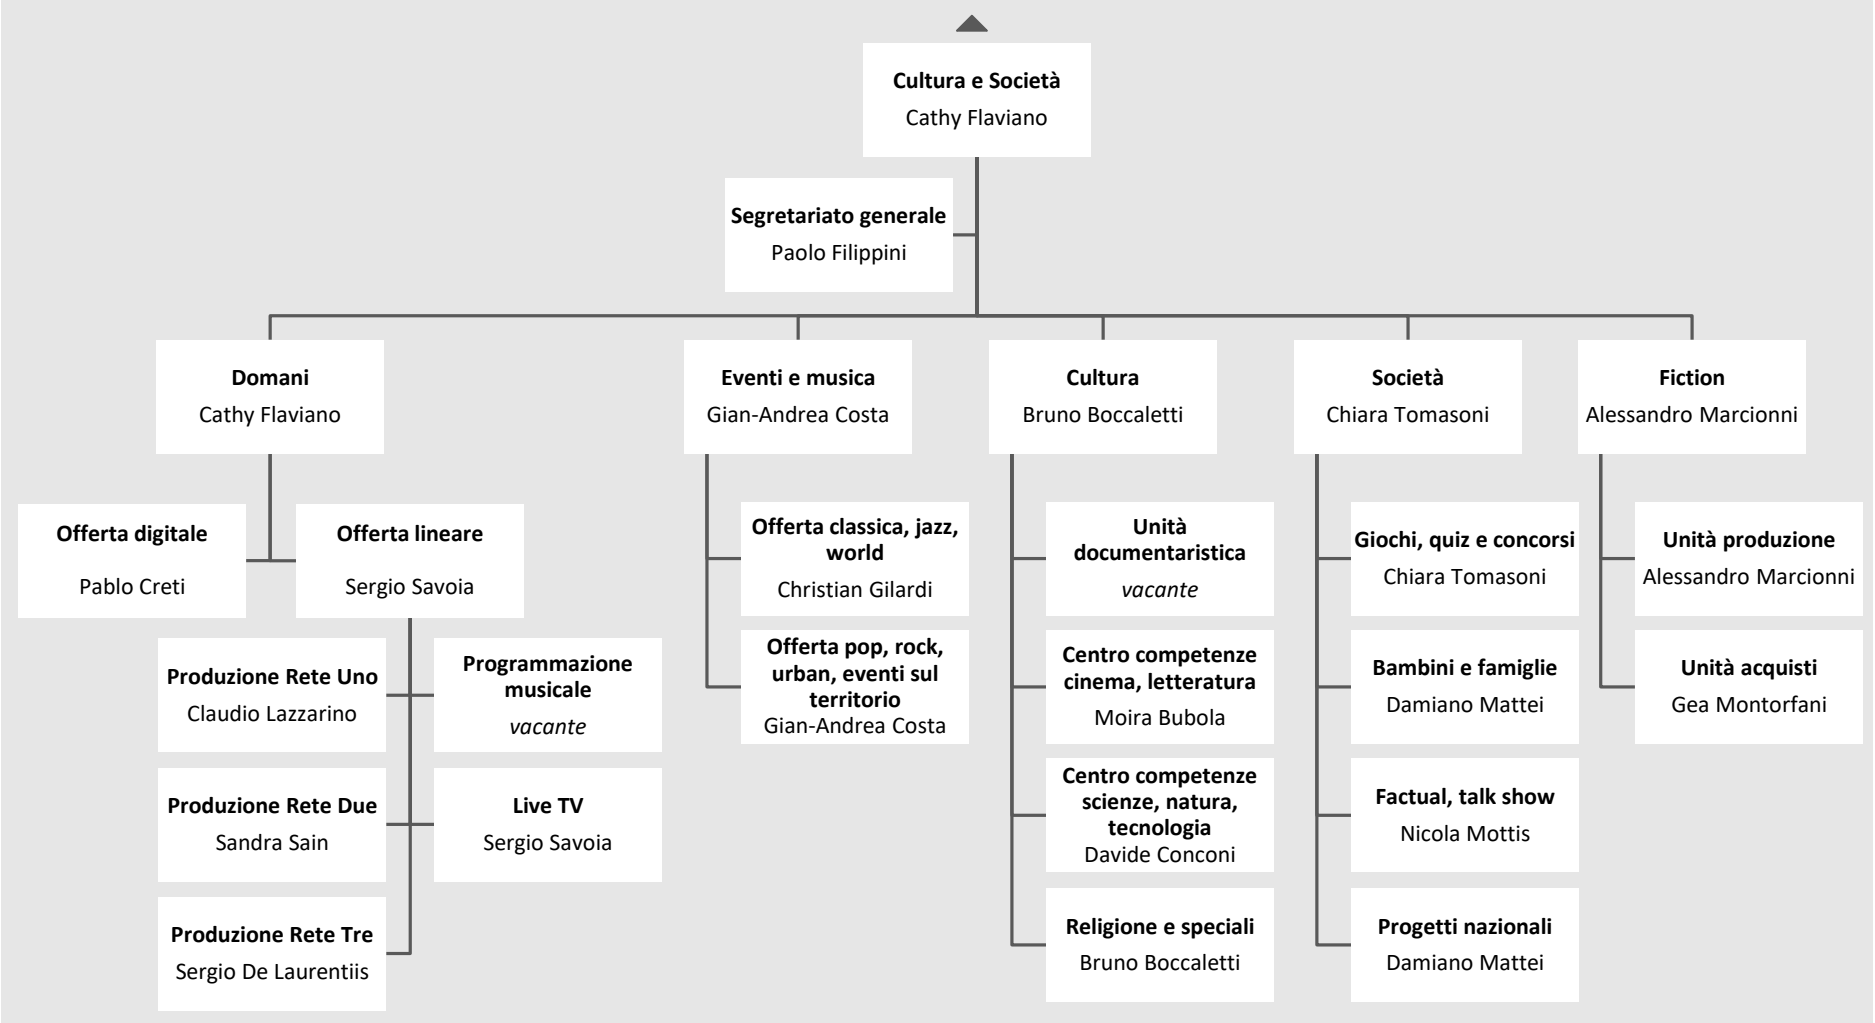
**Cultura e Società**
Cathy Flaviano

**Segretariato generale**
Paolo Filippini

**Domani**
Cathy Flaviano

**Offerta digitale**
Pablo Creti

**Offerta lineare**
Sergio Savoia

**Produzione Rete Uno**
Claudio Lazzarino

**Programmazione musicale**
*vacante*

**Produzione Rete Due**
Sandra Sain

**Live TV**
Sergio Savoia

**Produzione Rete Tre**
Sergio De Laurentiis

**Eventi e musica**
Gian-Andrea Costa

**Offerta classica, jazz, world**
Christian Gilardi

**Offerta pop, rock, urban, eventi sul territorio**
Gian-Andrea Costa

**Cultura**
Bruno Boccaletti

**Unità documentaristica**
*vacante*

**Centro competenze cinema, letteratura**
Moira Bubola

**Centro competenze scienze, natura, tecnologia**
Davide Conconi

**Religione e speciali**
Bruno Boccaletti

**Società**
Chiara Tomasoni

**Giochi, quiz e concorsi**
Chiara Tomasoni

**Bambini e famiglie**
Damiano Mattei

**Factual, talk show**
Nicola Mottis

**Progetti nazionali**
Damiano Mattei

**Fiction**
Alessandro Marcionni

**Unità produzione**
Alessandro Marcionni

**Unità acquisti**
Gea Montorfani